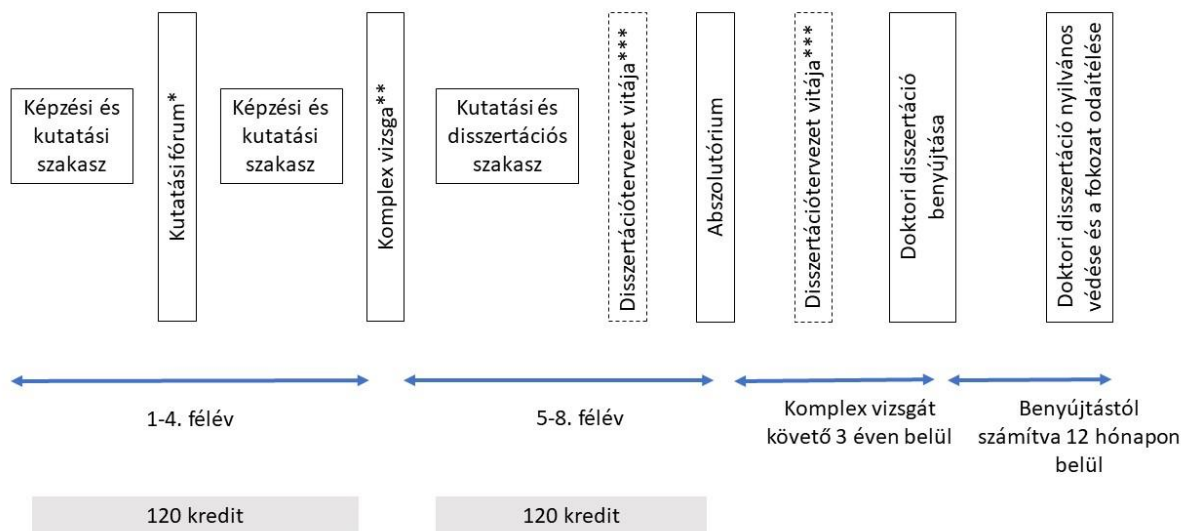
Képzési és kutatási szakasz

Kutatási fórum*

Képzési és kutatási szakasz

Komplex vizsga**

Kutatási és disszertációs szakasz

Disszertációtervezet vitája***

Abszolutórium

Disszertációtervezet vitája***

Doktori disszertáció benyújtása

Doktori disszertáció nyilvános védése és a fokozat odaítélése

1-4. félév

5-8. félév

Komplex vizsgát követő 3 éven belül

Benyújtástól számítva 12 hónapon belül

120 kredit

120 kredit